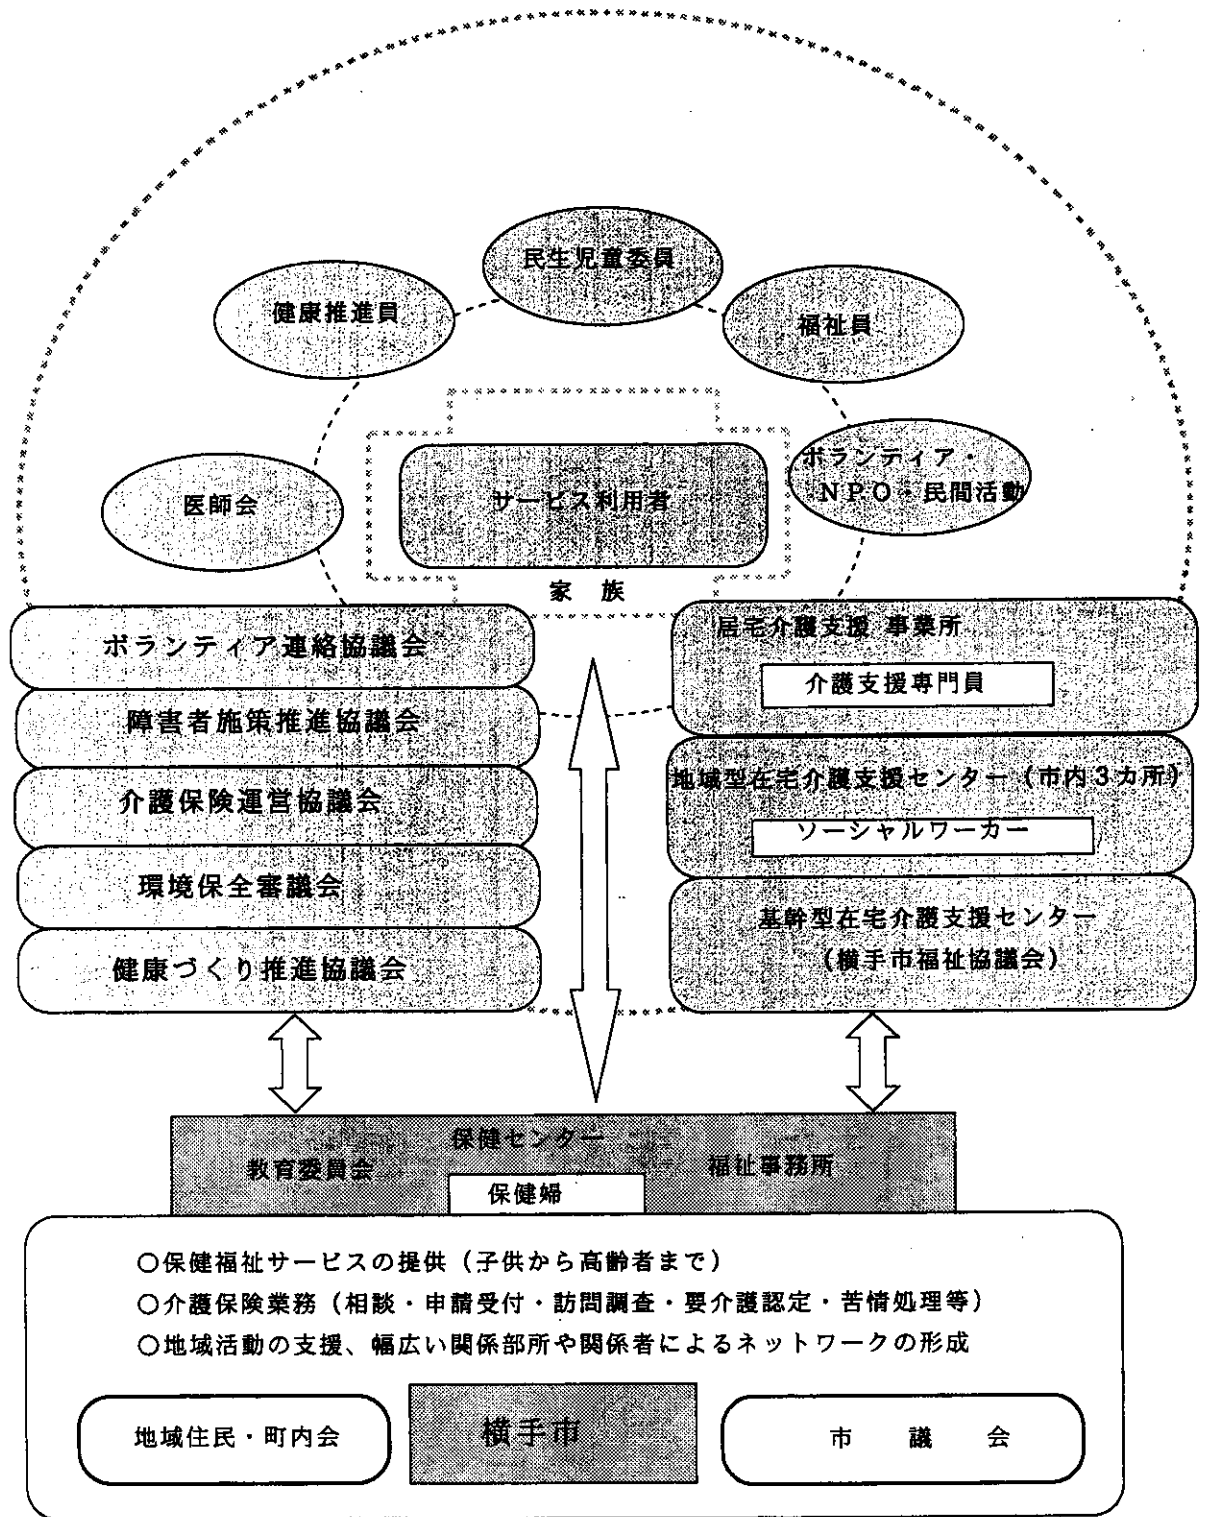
民生児童委員

健康推進員

福祉員

ボランティア・NPO・民間活動

医師会

サービス利用者

家　族

ボランティア連絡協議会

障害者施策推進協議会

介護保険運営協議会

環境保全審議会

健康づくり推進協議会

居宅介護支援 事業所

介護支援専門員

地域型在宅介護支援センター（市内3カ所）

ソーシャルワーカー

基幹型在宅介護支援センター（横手市福祉協議会）

保健センター

教育委員会

福祉事務所

保健婦

○保健福祉サービスの提供（子供から高齢者まで）
○介護保険業務（相談・申請受付・訪問調査・要介護認定・苦情処理等）
○地域活動の支援、幅広い関係部所や関係者によるネットワークの形成

地域住民・町内会

横手市

市　議　会